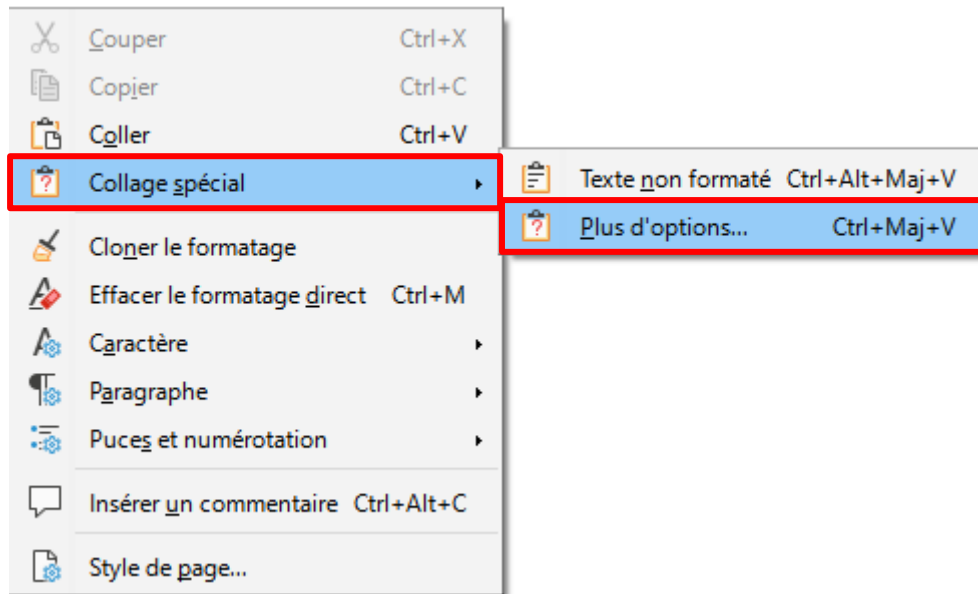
Couper Ctrl+X
Copier Ctrl+C
Coller Ctrl+V
Collage spécial
Texte non formaté Ctrl+Alt+Maj+V
Plus d'options... Ctrl+Maj+V
Cloner le formatage
Effacer le formatage direct Ctrl+M
Caractère
Paragraphe
Puces et numérotation
Insérer un commentaire Ctrl+Alt+C
Style de page...